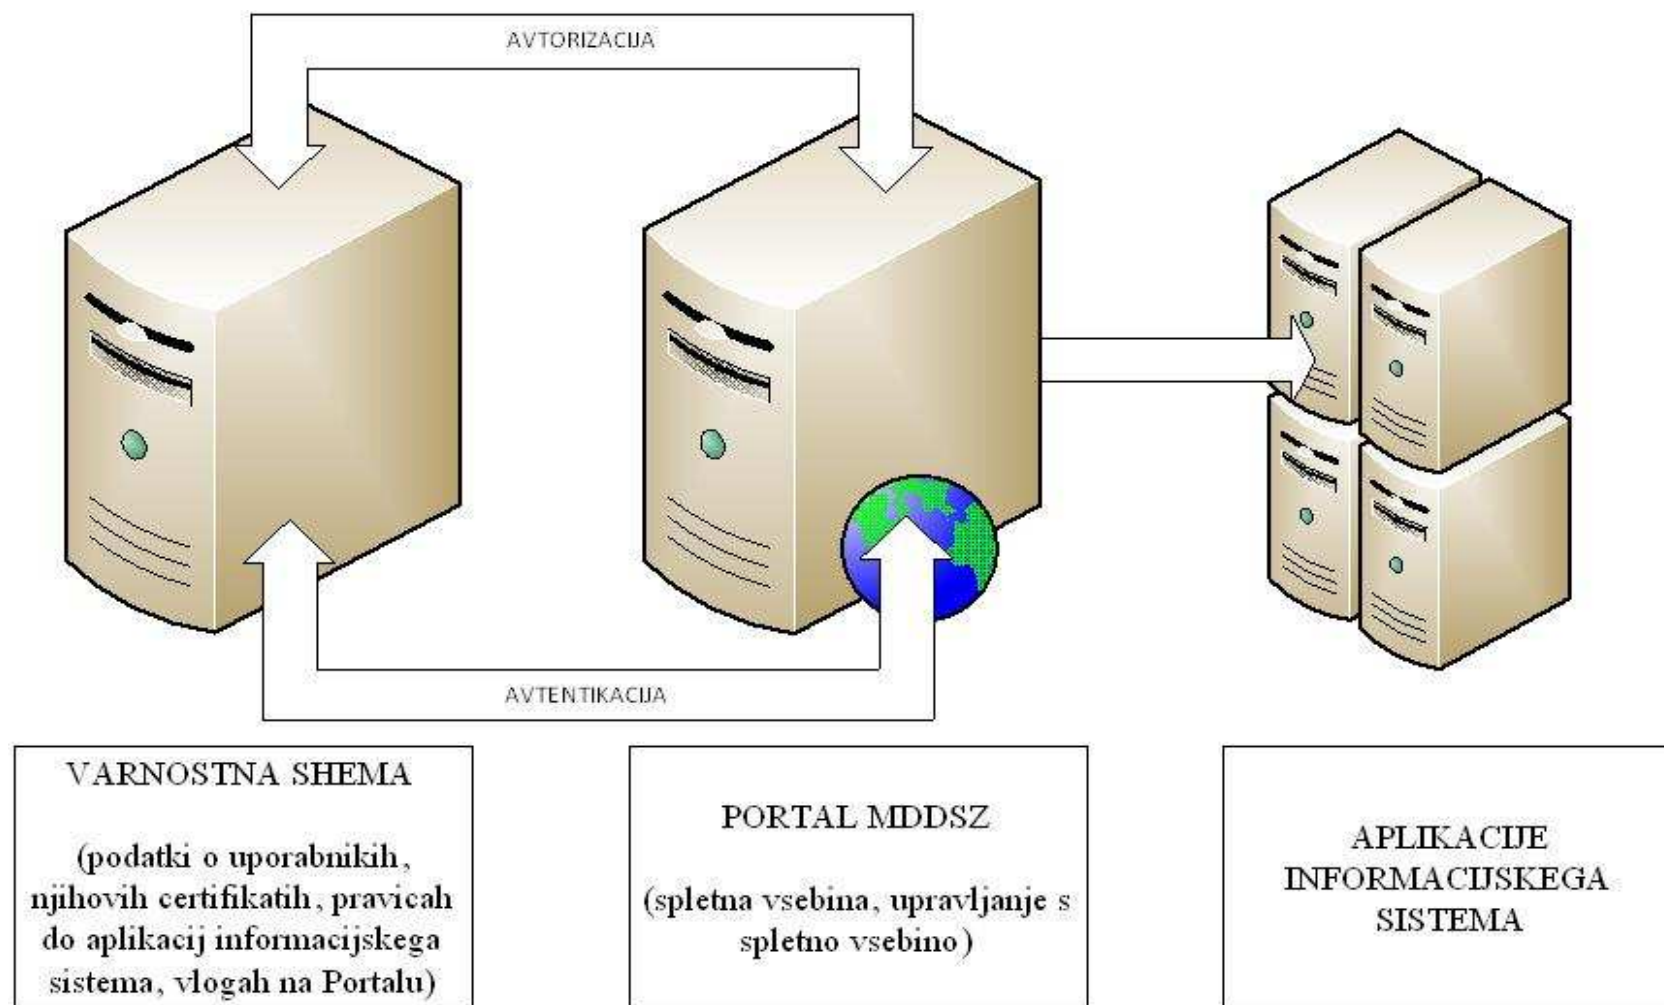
AVTORIZACIJA

AVTENTIKACIJA

VARNOSTNA SHEMA

(podatki o uporabnikih, njihovih certifikatih, pravicah do aplikacij informacijskega sistema, vlogah na Portalu)

PORTAL MDDSZ

(spletna vsebina, upravljanje s spletno vsebino)

APLIKACIJE INFORMACIJSKEGA SISTEMA